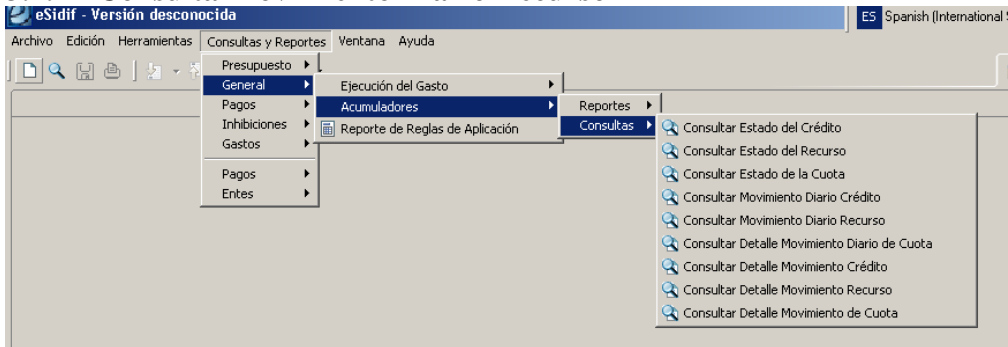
eSidif - Versión desconocida

ES Spanish (International

Archivo Edición Herramientas Consultas y Reportes Ventana Ayuda

Presupuesto
General
Pagos
Inhibiciones
Gastos
Pagos
Entes

Ejecución del Gasto
Acumuladores
Reporte de Reglas de Aplicación

Reportes
Consultas

Consultar Estado del Crédito
Consultar Estado del Recurso
Consultar Estado de la Cuota
Consultar Movimiento Diario Crédito
Consultar Movimiento Diario Recurso
Consultar Detalle Movimiento Diario de Cuota
Consultar Detalle Movimiento Crédito
Consultar Detalle Movimiento Recurso
Consultar Detalle Movimiento de Cuota